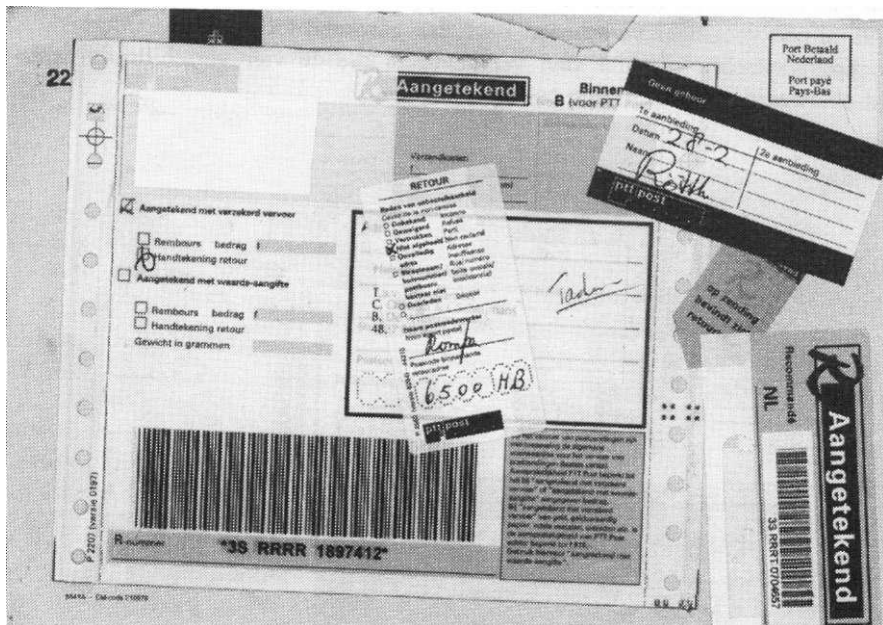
22

Aangetekend

Binnen
B (voor PTT

Verzenddatum

Aangetekend met verzekerd vervoer

Rembours bedrag f
Handtekening retour

Aangetekend met waarde-aangifte

Rembours bedrag f
Handtekening retour

Gewicht in grammen

R-nummer

*3S RRRR 1897412*

P 2207 (versie 0197)

RETOUR

Reden van onbestelbaarheid

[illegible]

Ronfa

6500 HB

ptt post

Tadu

Port Betaald
Nederland

Port payé
Pays-Bas

Geen gehoor

1e aanbieding

Datum 28-2

Naam Röth

2e aanbieding

ptt post

Recommandé

NL

Aangetekend

3S RRRT 070657